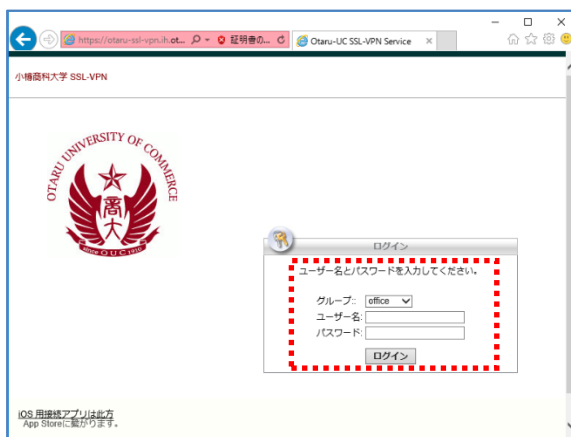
https://otaru-ssl-vpn.ih.ot... 証明書の... Otaru-UC SSL-VPN Service ×

小樽商科大学 SSL-VPN

OTARU UNIVERSITY OF COMMERCE
商大
Since O U C 1910

ログイン

ユーザー名とパスワードを入力してください。

グループ: office
ユーザー名:
パスワード:

ログイン

iOS 用接続アプリは此方
App Storeに繋がります。